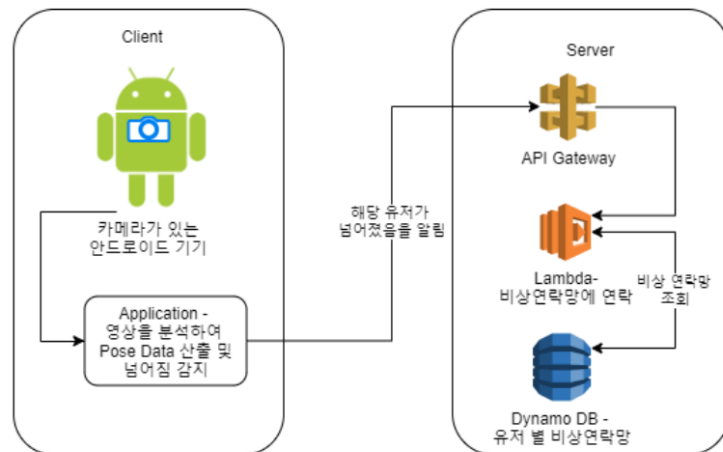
Client

카메라가 있는 안드로이드 기기

Application - 영상을 분석하여 Pose Data 산출 및 넘어짐 감지

해당 유저가 넘어졌음을 알림

Server

API Gateway

Lambda- 비상연락망에 연락

비상 연락망 조회

Dynamo DB - 유저 별 비상연락망